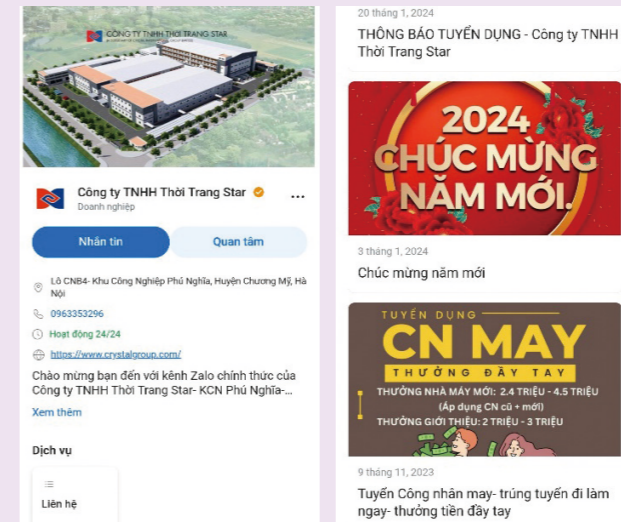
CÔNG TY TNHH THỜI TRANG STAR

Công ty TNHH Thời Trang Star
Doanh nghiệp
...

Nhắn tin
Quan tâm

Lô CNB4- Khu Công Nghiệp Phú Nghĩa, Huyện Chương Mỹ, Hà Nội
0963353296
Hoạt động 24/24
https://www.crystalgroup.com/

Chào mừng bạn đến với kênh Zalo chính thức của Công ty TNHH Thời Trang Star- KCN Phú Nghĩa-...
Xem thêm

Dịch vụ

Liên hệ

20 tháng 1, 2024
THÔNG BÁO TUYỂN DỤNG - Công ty TNHH Thời Trang Star

2024
CHÚC MỪNG NĂM MỚI.

3 tháng 1, 2024
Chúc mừng năm mới

TUYỂN DỤNG
CN MAY
THƯỞNG ĐẦY TAY
THƯỞNG NHÀ MÁY MỚI: 2.4 TRIỆU - 4.5 TRIỆU
(Áp dụng CN cũ + mới)
THƯỞNG GIỚI THIỆU: 2 TRIỆU - 3 TRIỆU

9 tháng 11, 2023
Tuyển Công nhân may- trúng tuyển đi làm ngay- thưởng tiền đầy tay